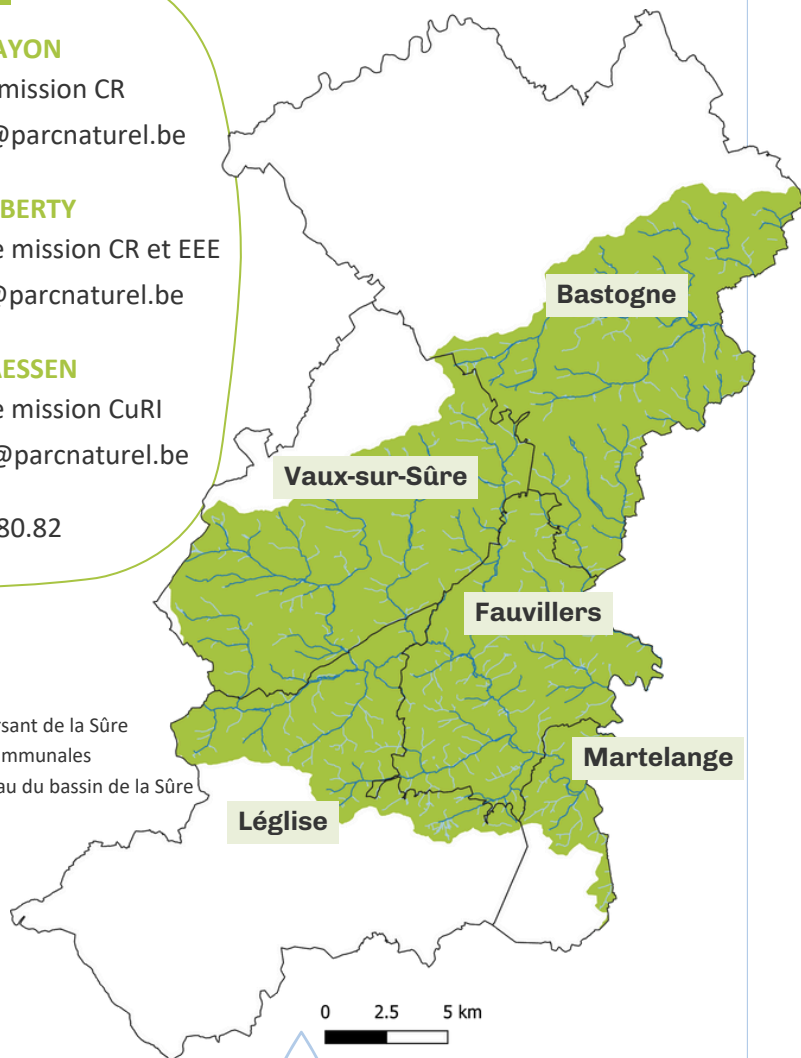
AYON
mission CR
@parcnaturel.be

BERTY
e mission CR et EEE
@parcnaturel.be

LESSEN
e mission CuRI
@parcnaturel.be

80.82

rsant de la Sûre
mmunales
au du bassin de la Sûre

Bastogne

Vaux-sur-Sûre

Fauvillers

Martelange

Léglise

0 2.5 5 km